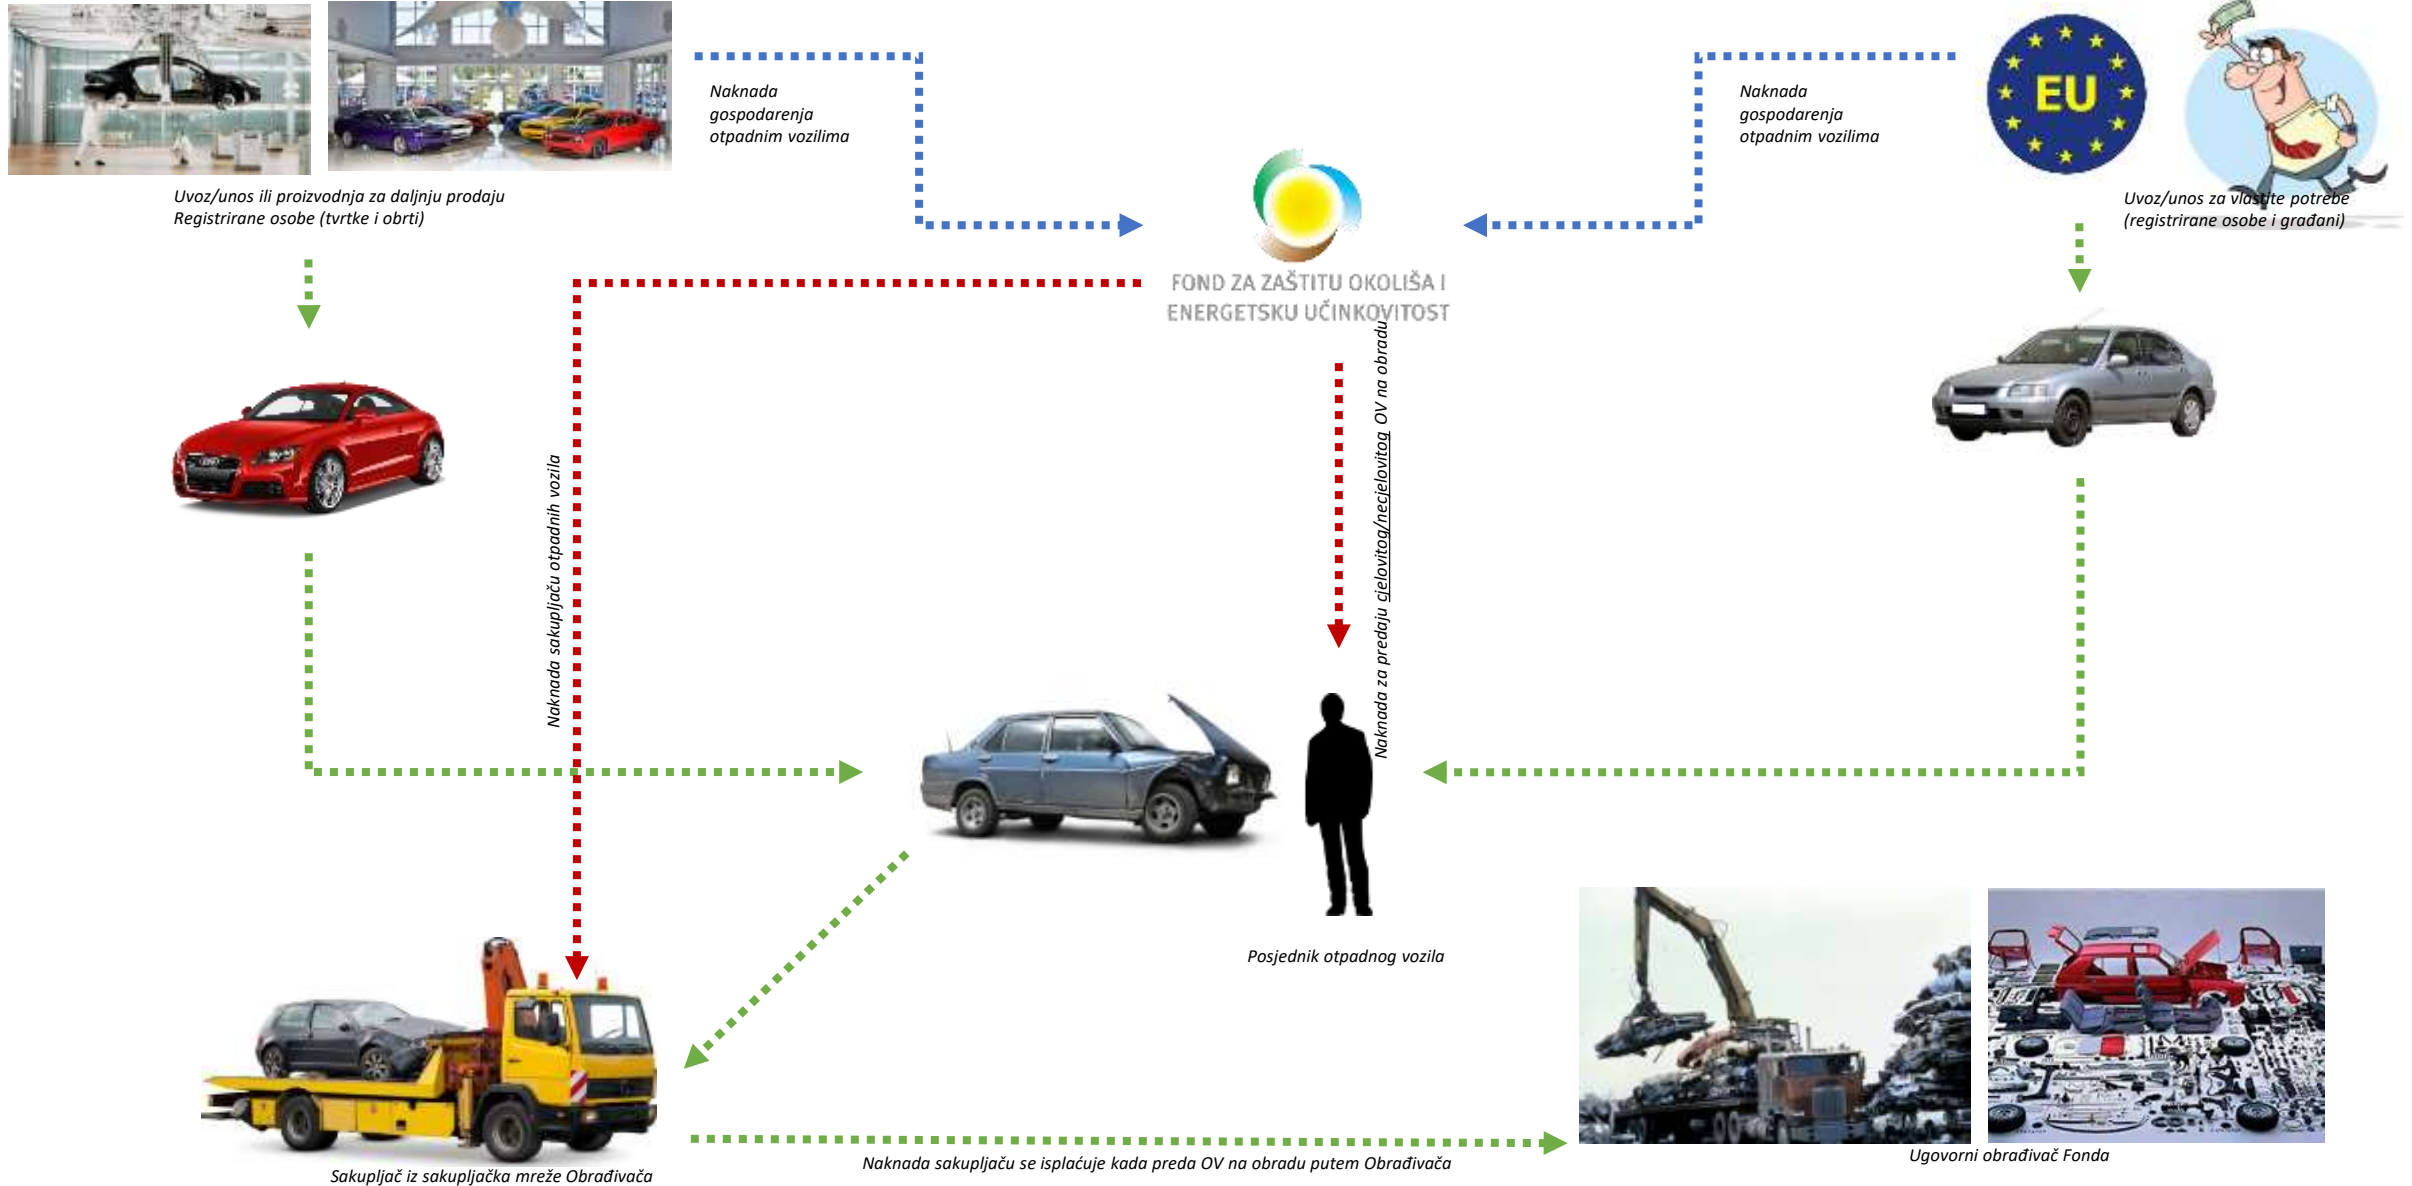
Naknada gospodarenja otpadnim vozilima

Naknada gospodarenja otpadnim vozilima

EU

Uvoz/unos ili proizvodnja za daljnju prodaju
Registrirane osobe (tvrtke i obrti)

FOND ZA ZAŠTITU OKOLIŠA I ENERGETSKU UČINKOVITOST

Uvoz/unos za vlastite potrebe
(registrirane osobe i građani)

Naknada sakupljaču otpadnih vozila

Naknada za predaju cjelovitog/necjelovitog OV na obradu

Posjednik otpadnog vozila

Sakupljač iz sakupljačka mreže Obrađivača

Naknada sakupljaču se isplaćuje kada preda OV na obradu putem Obrađivača

Ugovorni obrađivač Fonda